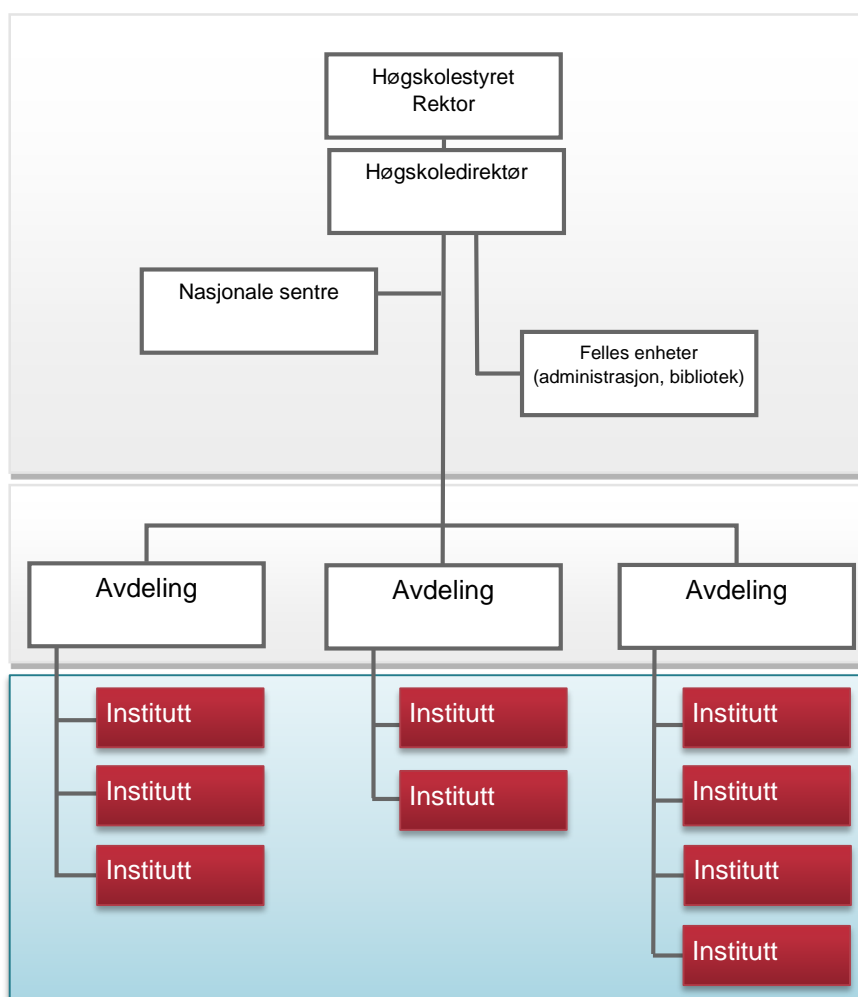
Høgskolestyret
Rektor

Høgskoledirektør

Nasjonale sentre

Felles enheter
(administrasjon, bibliotek)

Avdeling

Avdeling

Avdeling

Institutt

Institutt

Institutt

Institutt

Institutt

Institutt

Institutt

Institutt

Institutt